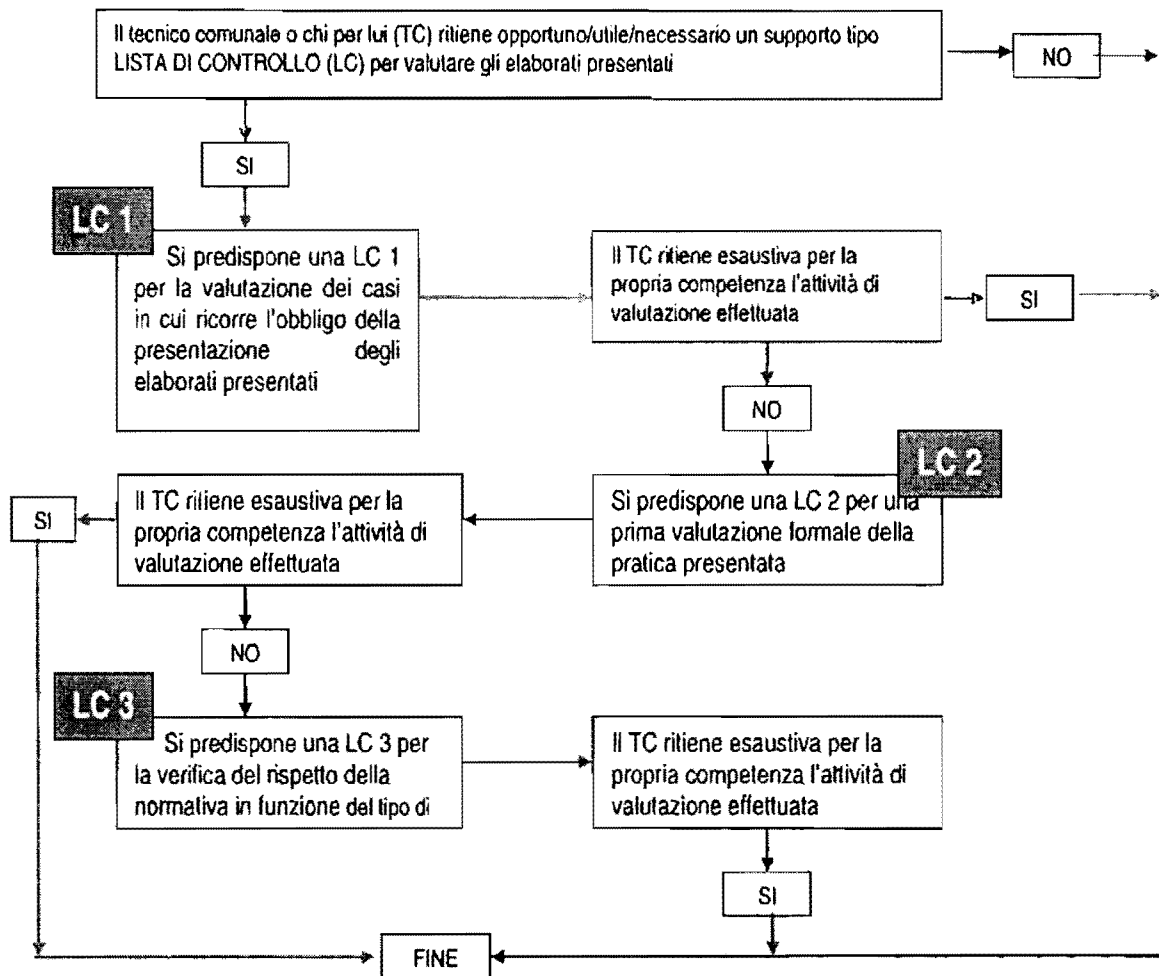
Il tecnico comunale o chi per lui (TC) ritiene opportuno/utile/necessario un supporto tipo LISTA DI CONTROLLO (LC) per valutare gli elaborati presentati

NO

SI

LC 1

Si predispone una LC 1 per la valutazione dei casi in cui ricorre l'obbligo della presentazione degli elaborati presentati

Il TC ritiene esaustiva per la propria competenza l'attività di valutazione effettuata

SI

NO

LC 2

Si predispone una LC 2 per una prima valutazione formale della pratica presentata

Il TC ritiene esaustiva per la propria competenza l'attività di valutazione effettuata

SI

NO

LC 3

Si predispone una LC 3 per la verifica del rispetto della normativa in funzione del tipo di

Il TC ritiene esaustiva per la propria competenza l'attività di valutazione effettuata

SI

FINE